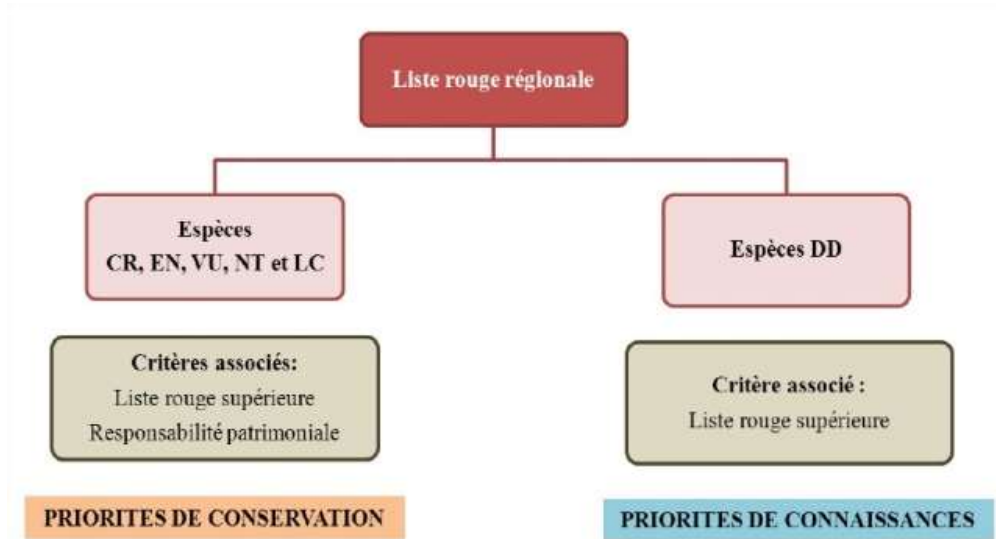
Liste rouge régionale

Espèces
CR, EN, VU, NT et LC

Critères associés:
Liste rouge supérieure
Responsabilité patrimoniale

PRIORITES DE CONSERVATION

Espèces DD

Critère associé :
Liste rouge supérieure

PRIORITES DE CONNAISSANCES